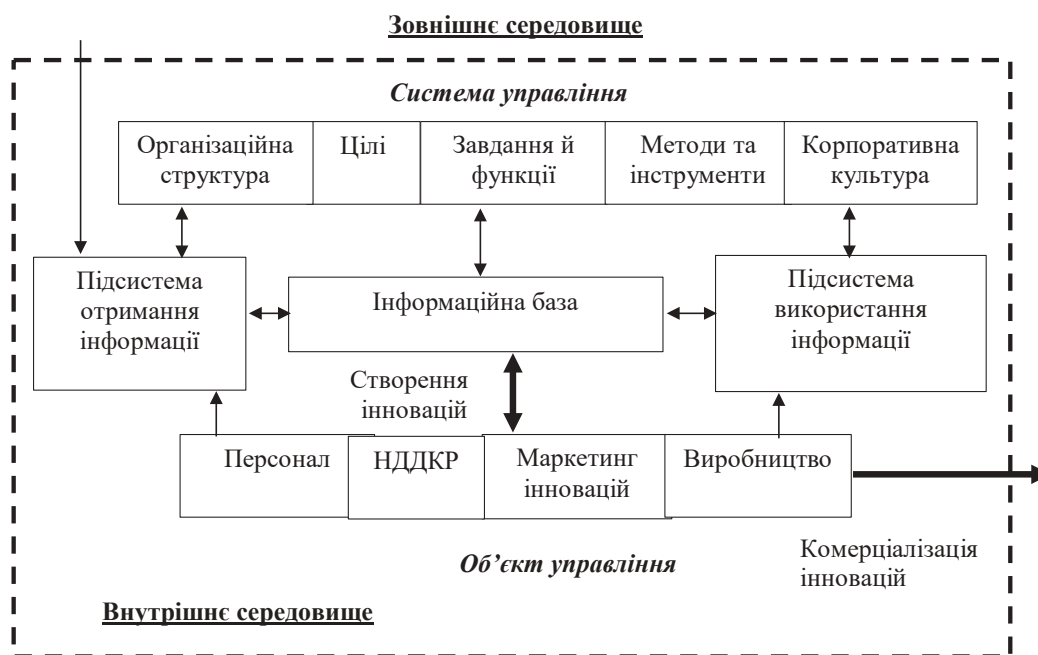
Зовнішнє середовище

Система управління

| Організаційна структура | Цілі | Завдання й функції | Методи та інструменти | Корпоративна культура |
|---|---|---|---|---|

Підсистема отримання інформації

Інформаційна база

Підсистема використання інформації

Створення інновацій

| Персонал | НДДКР | Маркетинг інновацій | Виробництво |
|---|---|---|---|

Комерціалізація інновацій

Об’єкт управління

Внутрішнє середовище